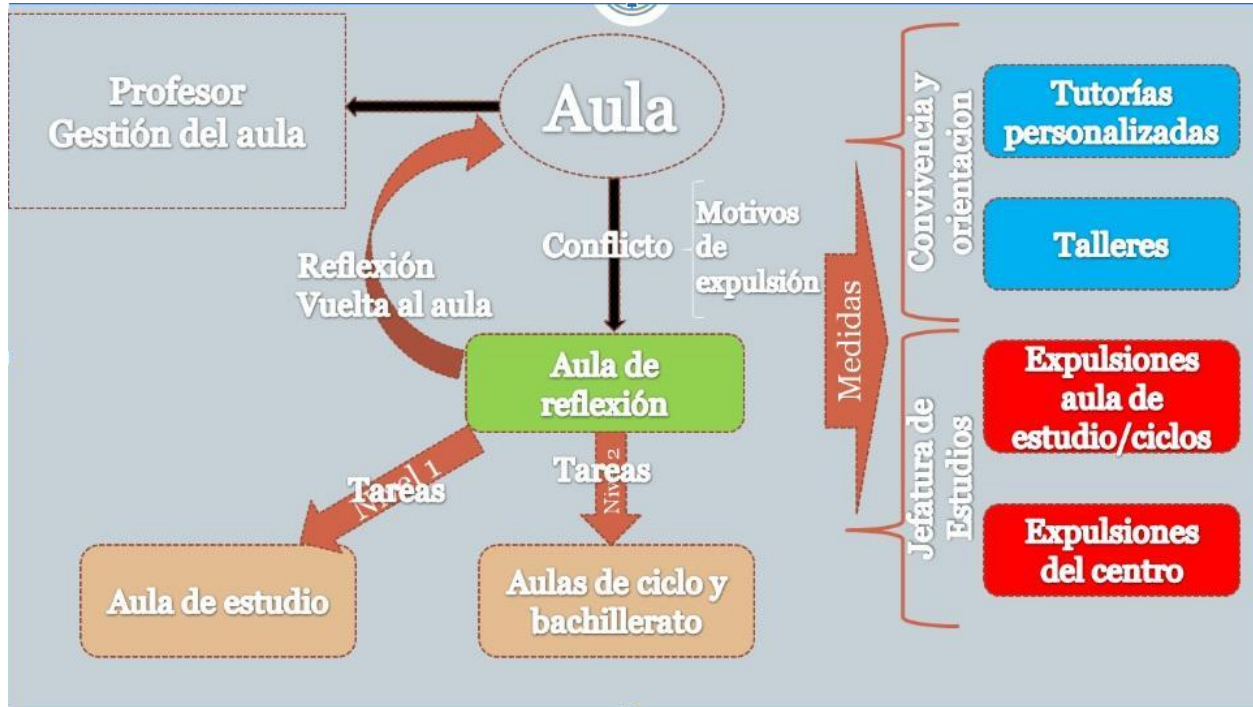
Profesor
Gestión del aula

Aula

Conflicto

Motivos de expulsión

Reflexión
Vuelta al aula

Aula de reflexión

Nivel 1
Tareas

Tareas
Nivel 2

Aula de estudio

Aulas de ciclo y bachillerato

Medidas

Convivencia y orientacion

Tutorías personalizadas

Talleres

Jefatura de Estudios

Expulsiones aula de estudio/ciclos

Expulsiones del centro